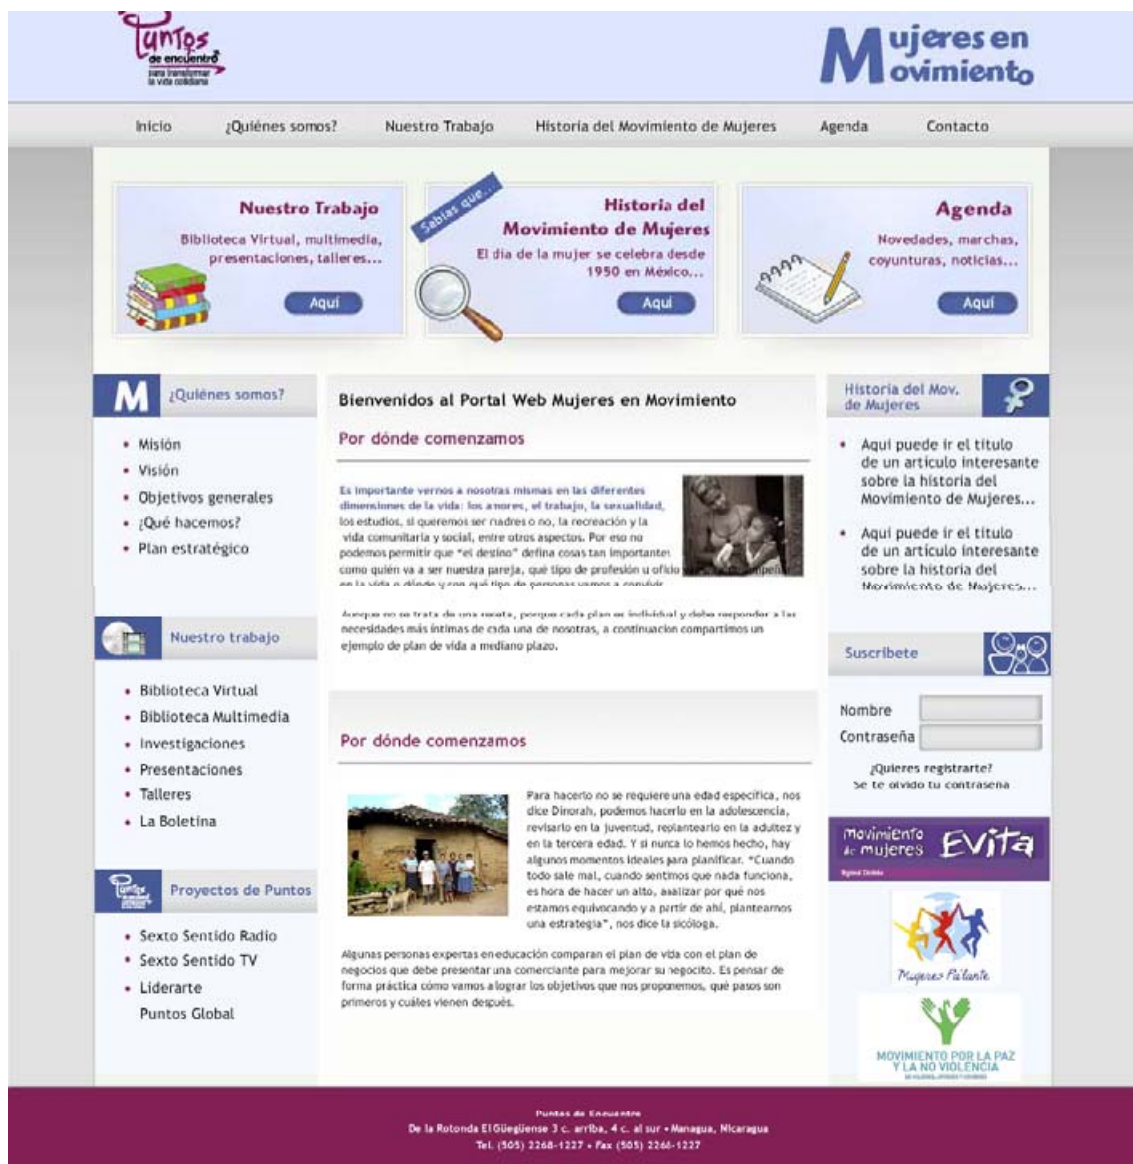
Puntos de encuentro para transformar la vida cotidiana

Mujeres en Movimiento

Inicio ¿Quiénes somos? Nuestro Trabajo Historia del Movimiento de Mujeres Agenda Contacto

Nuestro Trabajo
Biblioteca Virtual, multimedia, presentaciones, talleres...
Aquí

Sabías que...
Historia del Movimiento de Mujeres
El día de la mujer se celebra desde 1950 en México...
Aquí

Agenda
Novedades, marchas, coyunturas, noticias...
Aquí

M ¿Quiénes somos?
• Misión
• Visión
• Objetivos generales
• ¿Qué hacemos?
• Plan estratégico

Nuestro trabajo
• Biblioteca Virtual
• Biblioteca Multimedia
• Investigaciones
• Presentaciones
• Talleres
• La Boletina

Proyectos de Puntos
• Sexto Sentido Radio
• Sexto Sentido TV
• Liderarte
Puntos Global

Bienvenidos al Portal Web Mujeres en Movimiento

Por dónde comenzamos

Es importante vernos a nosotras mismas en las diferentes dimensiones de la vida: los amores, el trabajo, la sexualidad, los estudios, si queremos ser madres o no, la recreación y la vida comunitaria y social, entre otros aspectos. Por eso no podemos permitir que "el destino" defina cosas tan importantes como quién va a ser nuestra pareja, qué tipo de profesión u oficio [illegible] en la vida o dónde y con qué tipo de personas vamos a convivir.

Aunque no se trata de una receta, porque cada plan es individual y debe responder a las necesidades más íntimas de cada una de nosotras, a continuación compartimos un ejemplo de plan de vida a mediano plazo.

Por dónde comenzamos

Para hacerlo no se requiere una edad específica, nos dice Dinorah, podemos hacerlo en la adolescencia, revisarlo en la juventud, replantearlo en la adultez y en la tercera edad. Y si nunca lo hemos hecho, hay algunos momentos ideales para planificar. "Cuando todo sale mal, cuando sentimos que nada funciona, es hora de hacer un alto, analizar por qué nos estamos equivocando y a partir de ahí, plantearnos una estrategia", nos dice la sicóloga.

Algunas personas expertas en educación comparan el plan de vida con el plan de negocios que debe presentar una comerciante para mejorar su negocito. Es pensar de forma práctica cómo vamos a lograr los objetivos que nos proponemos, qué pasos son primeros y cuáles vienen después.

Historia del Mov. de Mujeres
• Aquí puede ir el título de un artículo interesante sobre la historia del Movimiento de Mujeres...
• Aquí puede ir el título de un artículo interesante sobre la historia del Movimiento de Mujeres...

Suscríbete
Nombre
Contraseña
¿Quieres registrarte?
Se te olvidó tu contraseña

Movimiento de mujeres Evita
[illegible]

Mujeres Pa'lante

MOVIMIENTO POR LA PAZ Y LA NO VIOLENCIA
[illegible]

Puntos de Encuentro
De la Rotonda El Güegüense 3 c. arriba, 4 c. al sur • Managua, Nicaragua
Tel. (505) 2268-1227 • Fax (505) 2266-1227